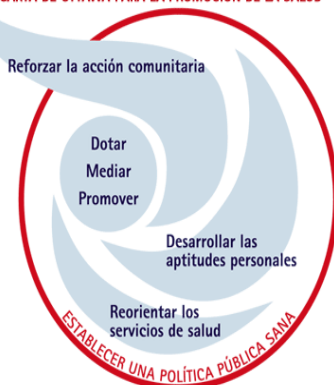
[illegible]RTA DE OTTAWA PARA LA PROMOCIÓN DE LA SALUD

Reforzar la acción comunitaria

Dotar
Mediar
Promover

Desarrollar las aptitudes personales

Reorientar los servicios de salud

ESTABLECER UNA POLÍTICA PÚBLICA SANA